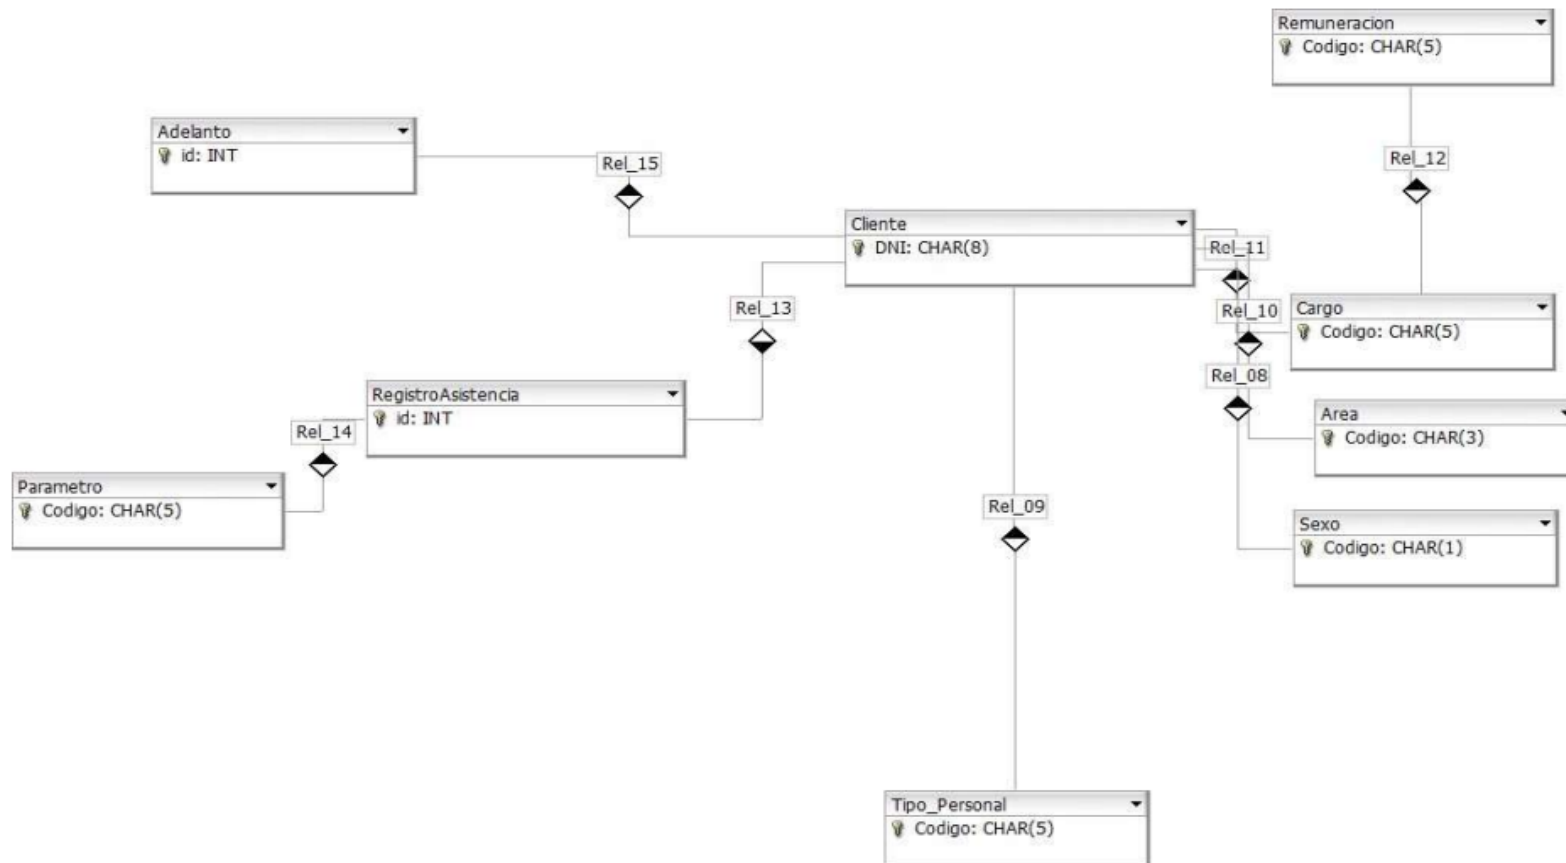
Remuneracion
Codigo: CHAR(5)

Adelanto
id: INT

Rel_15

Rel_12

Cliente
DNI: CHAR(8)

Rel_11

Rel_13

Rel_10

Cargo
Codigo: CHAR(5)

Rel_08

RegistroAsistencia
id: INT

Area
Codigo: CHAR(3)

Rel_14

Parametro
Codigo: CHAR(5)

Rel_09

Sexo
Codigo: CHAR(1)

Tipo_Personal
Codigo: CHAR(5)